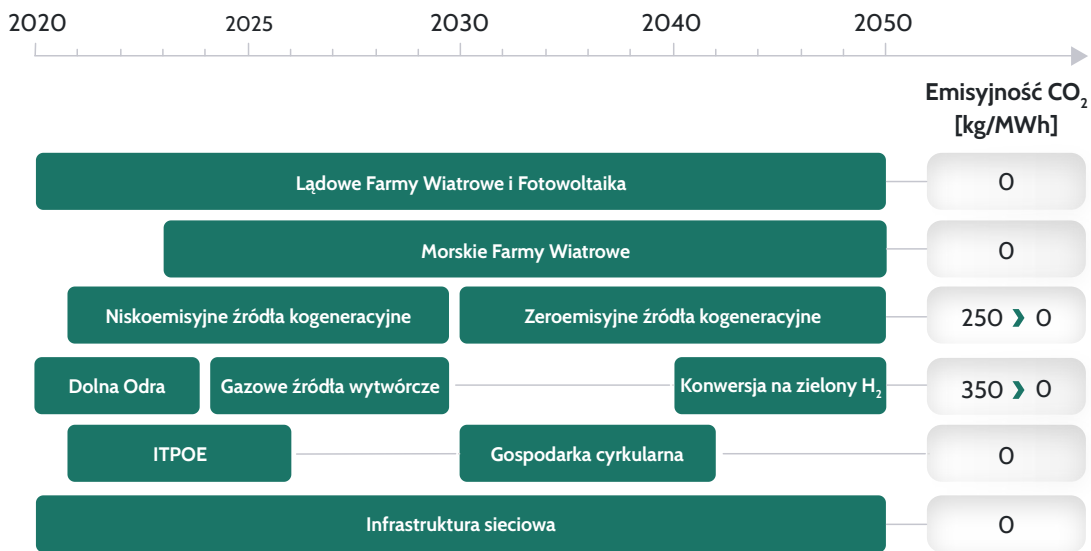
2020 2025 2030 2040 2050

Emisyjność $CO_2$ [kg/MWh]

| | |
|---|---|
| Lądowe Farmy Wiatrowe i Fotowoltaika | 0 |
| Morskie Farmy Wiatrowe | 0 |
| Niskoemisyjne źródła kogeneracyjne · Zeroemisyjne źródła kogeneracyjne | 250 › 0 |
| Dolna Odra · Gazowe źródła wytwórcze · Konwersja na zielony $H_2$ | 350 › 0 |
| ITPOE · Gospodarka cyrkularna | 0 |
| Infrastruktura sieciowa | 0 |